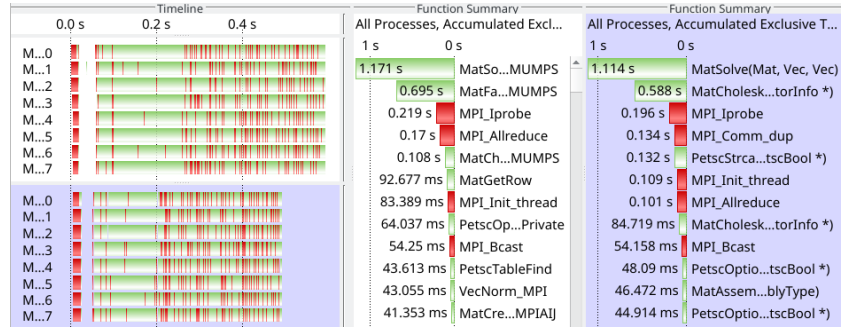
Timeline

0.0 s 0.2 s 0.4 s

M...0
M...1
M...2
M...3
M...4
M...5
M...6
M...7

M...0
M...1
M...2
M...3
M...4
M...5
M...6
M...7

Function Summary

All Processes, Accumulated Excl...

1 s 0 s

| | |
|---|---|
| 1.171 s | MatSo...MUMPS |
| 0.695 s | MatFa...MUMPS |
| 0.219 s | MPI_Iprobe |
| 0.17 s | MPI_Allreduce |
| 0.108 s | MatCh...MUMPS |
| 92.677 ms | MatGetRow |
| 83.389 ms | MPI_Init_thread |
| 64.037 ms | PetscOp...Private |
| 54.25 ms | MPI_Bcast |
| 43.613 ms | PetscTableFind |
| 43.055 ms | VecNorm_MPI |
| 41.353 ms | MatCre...MPIAIJ |

Function Summary

All Processes, Accumulated Exclusive T...

1 s 0 s

| | |
|---|---|
| 1.114 s | MatSolve(Mat, Vec, Vec) |
| 0.588 s | MatCholesk...torInfo *) |
| 0.196 s | MPI_Iprobe |
| 0.134 s | MPI_Comm_dup |
| 0.132 s | PetscStrca...tscBool *) |
| 0.109 s | MPI_Init_thread |
| 0.101 s | MPI_Allreduce |
| 84.719 ms | MatCholesk...torInfo *) |
| 54.158 ms | MPI_Bcast |
| 48.09 ms | PetscOptio...tscBool *) |
| 46.472 ms | MatAssem...blyType) |
| 44.914 ms | PetscOptio...tscBool *) |